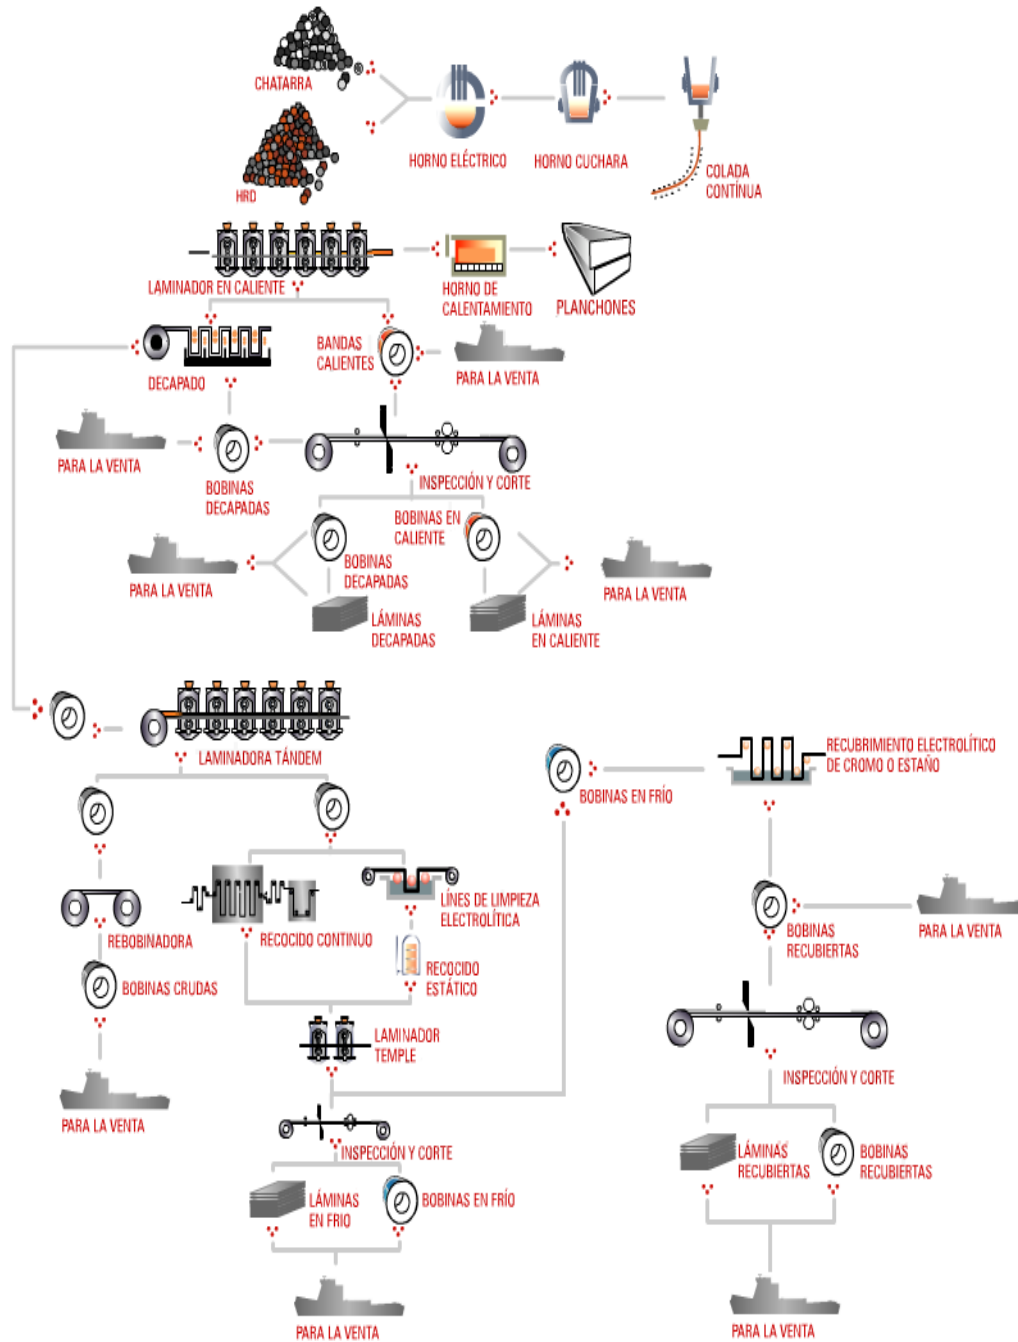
CHATARRA

HRD

HORNO ELÉCTRICO

HORNO CUCHARA

COLADA CONTÍNUA

LAMINADOR EN CALIENTE

HORNO DE CALENTAMIENTO

PLANCHONES

DECAPADO

BANDAS CALIENTES

PARA LA VENTA

PARA LA VENTA

BOBINAS DECAPADAS

INSPECCIÓN Y CORTE

BOBINAS EN CALIENTE

PARA LA VENTA

BOBINAS DECAPADAS

LÁMINAS DECAPADAS

LÁMINAS EN CALIENTE

PARA LA VENTA

LAMINADORA TÁNDEM

BOBINAS EN FRÍO

RECUBRIMIENTO ELECTROLÍTICO DE CROMO O ESTAÑO

LÍNES DE LIMPIEZA ELECTROLÍTICA

RECOCIDO CONTINUO

REBOBINADORA

RECOCIDO ESTÁTICO

BOBINAS CRUDAS

BOBINAS RECUBIERTAS

PARA LA VENTA

LAMINADOR TEMPLE

INSPECCIÓN Y CORTE

PARA LA VENTA

INSPECCIÓN Y CORTE

LÁMINAS EN FRÍO

BOBINAS EN FRÍO

LÁMINAS RECUBIERTAS

BOBINAS RECUBIERTAS

PARA LA VENTA

PARA LA VENTA